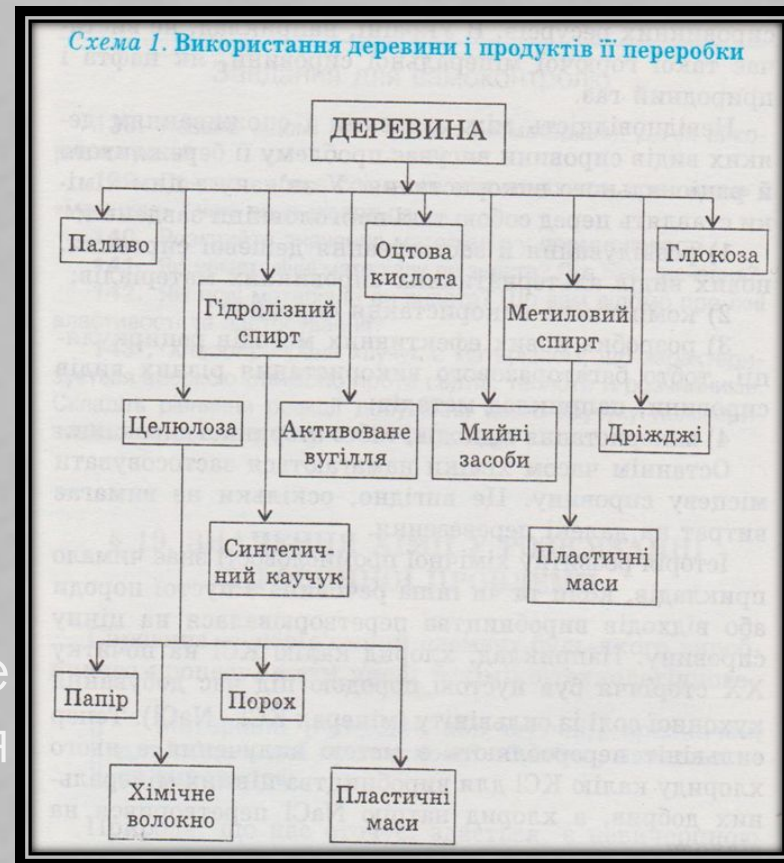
Схема 1. Використання деревини і продуктів її переробки

ДЕРЕВИНА

Паливо

Оцтова кислота

Глюкоза

Гідролізний спирт

Метиловий спирт

Целюлоза

Активоване вугілля

Мийні засоби

Дріжджі

Синтетичний каучук

Пластичні маси

Папір

Порох

Хімічне волокно

Пластичні маси